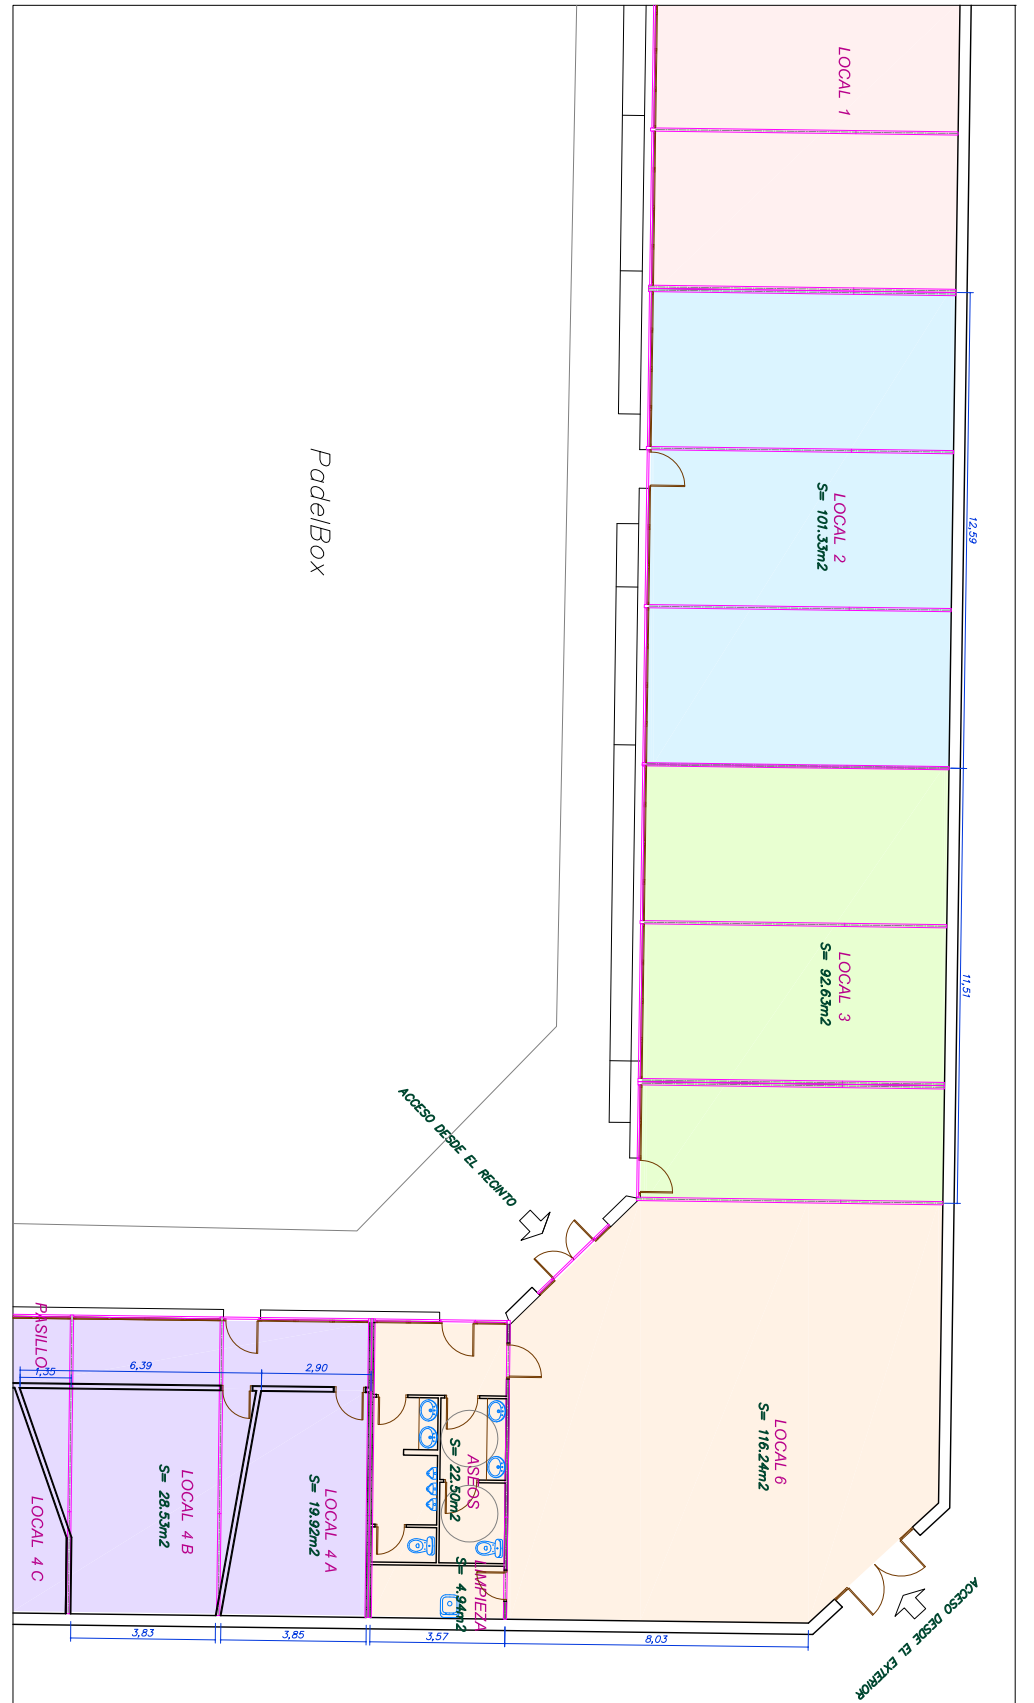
LOCAL 1

PadelBox

LOCAL 2
S= 101.33m2

12,59

LOCAL 3
S= 92.63m2

11,51

ACCESO DESDE EL RECINTO

PASILLO

1,35

6,39

2,90

LOCAL 4 C

LOCAL 4 B
S= 28.53m2

LOCAL 4 A
S= 19.92m2

ASEOS
S= 22.50m2

LIMPIEZA
S= 4.94m2

LOCAL 6
S= 116.24m2

ACCESO DESDE EL EXTERIOR

3,83

3,85

3,57

8,03